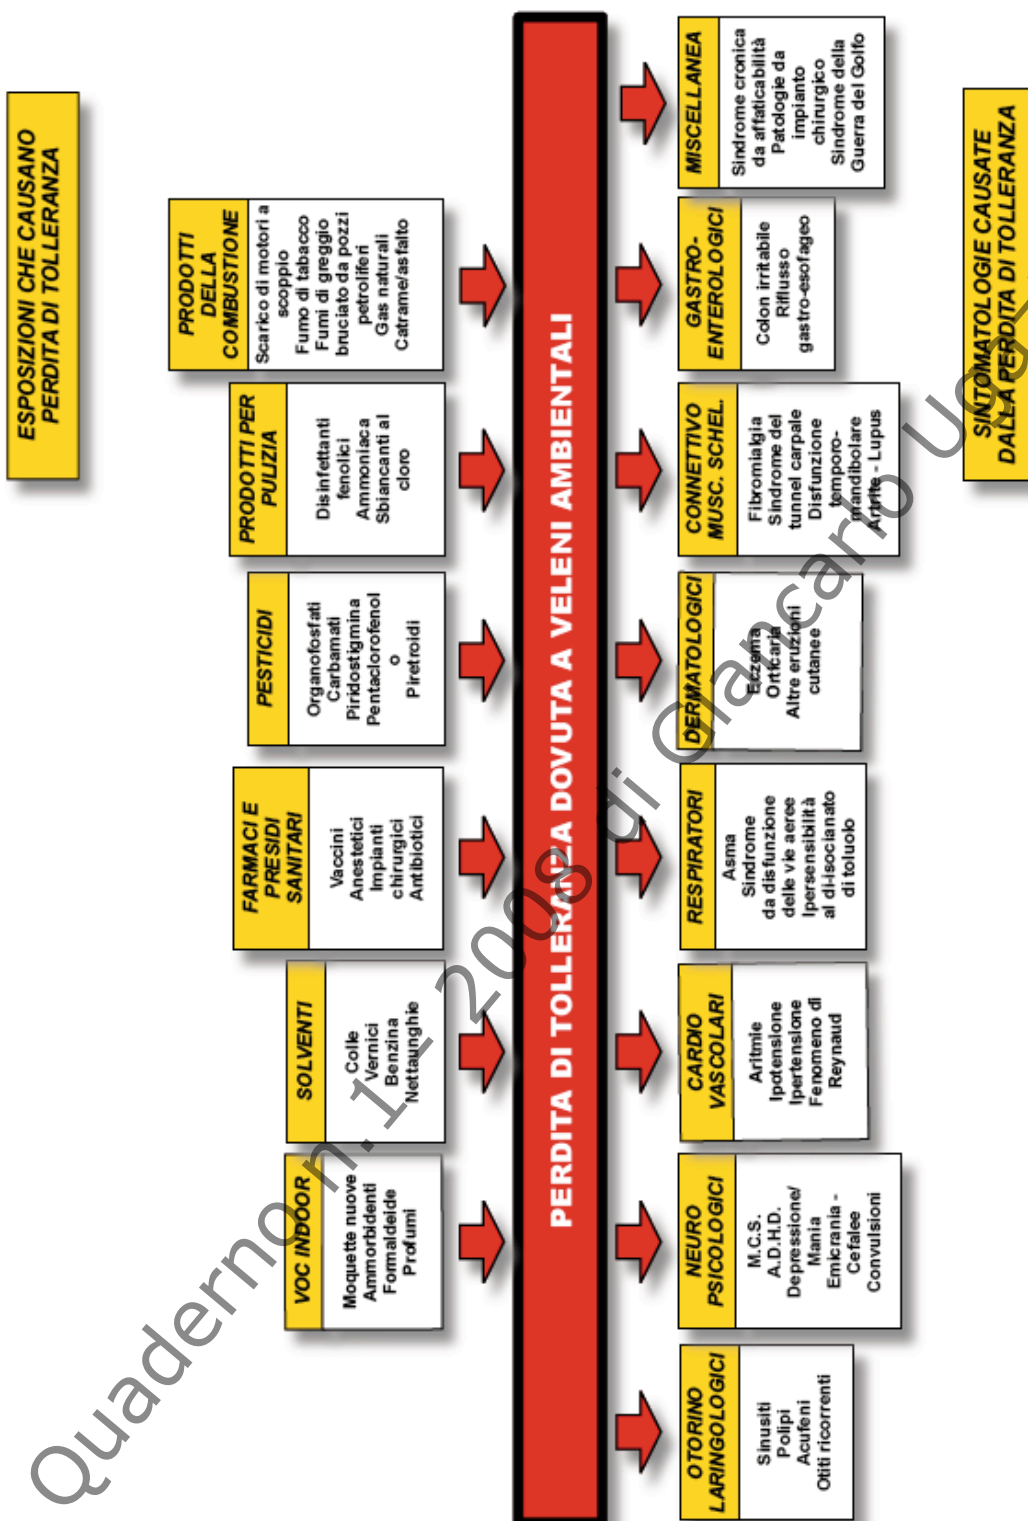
ESPOSIZIONI CHE CAUSANO PERDITA DI TOLLERANZA

PRODOTTI DELLA COMBUSTIONE
Scarico di motori a scoppio
Fumo di tabacco
Fumi di greggio bruciato da pozzi petroliferi
Gas naturali
Catrame/asfalto

PRODOTTI PER PULIZIA
Disinfettanti fenolici
Ammoniaca
Sbiancanti al cloro

PESTICIDI
Organofosfati
Carbamati
Piridostigmina
Pentaclorofenol
o
Piretroidi

FARMACI E PRESIDI SANITARI
Vaccini
Anestetici
Impianti chirurgici
Antibiotici

SOLVENTI
Colle
Vernici
Benzina
Nettaunghie

VOC INDOOR
Moquette nuove
Ammorbidenti
Formaldeide
Profumi

PERDITA DI TOLLERANZA DOVUTA A VELENI AMBIENTALI

MISCELLANEA
Sindrome cronica da affaticabilità
Patologie da impianto chirurgico
Sindrome della Guerra del Golfo

GASTRO-ENTEROLOGICI
Colon irritabile
Riflusso gastro-esofageo

CONNETTIVO MUSC. SCHEL.
Fibromialgia
Sindrome del tunnel carpale
Disfunzione temporo-mandibolare
Artrite - Lupus

DERMATOLOGICI
Eczema
Orticaria
Altre eruzioni cutanee

RESPIRATORI
Asma
Sindrome da disfunzione delle vie aeree
Ipersensibilità al di-isocianato di toluolo

CARDIO VASCOLARI
Aritmie
Ipotensione
Ipertensione
Fenomeno di Reynaud

NEURO PSICOLOGICI
M.C.S.
A.D.H.D.
Depressione/ Mania
Emicrania - Cefalee
Convulsioni

OTORINO LARINGOLOGICI
Sinusiti
Polipi
Acufeni
Otiti ricorrenti

SINTOMATOLOGIE CAUSATE DALLA PERDITA DI TOLLERANZA

Quaderno n. 1 - 2009 di Giancarlo Ug